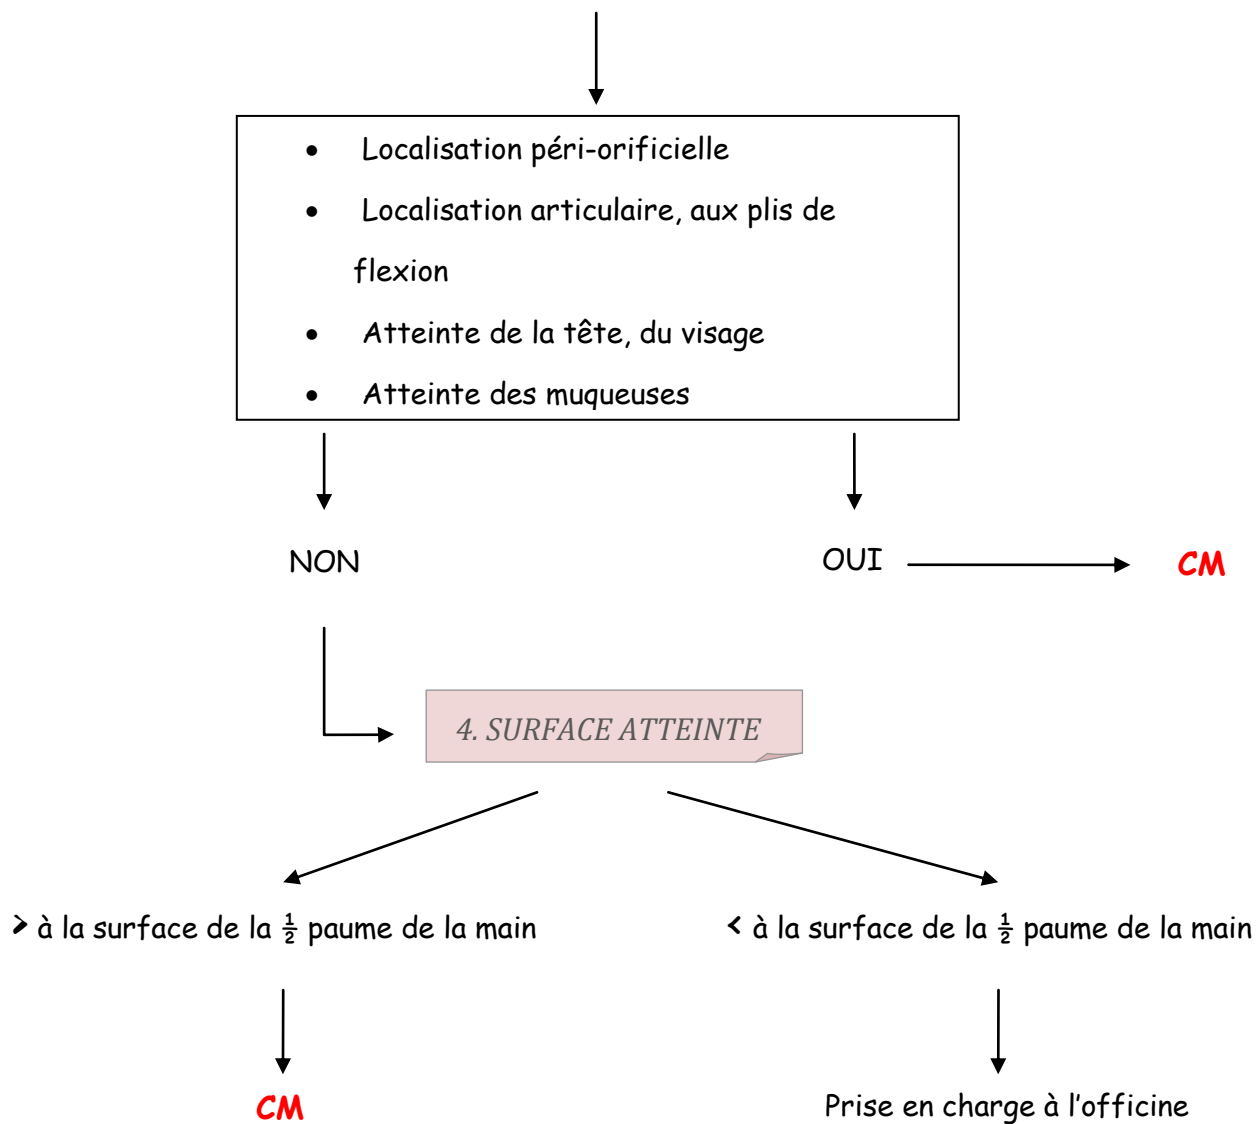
- Localisation péri-orificielle
- Localisation articulaire, aux plis de flexion
- Atteinte de la tête, du visage
- Atteinte des muqueuses

NON

OUI

CM

4. SURFACE ATTEINTE

> à la surface de la $\frac{1}{2}$ paume de la main

< à la surface de la $\frac{1}{2}$ paume de la main

CM

Prise en charge à l'officine